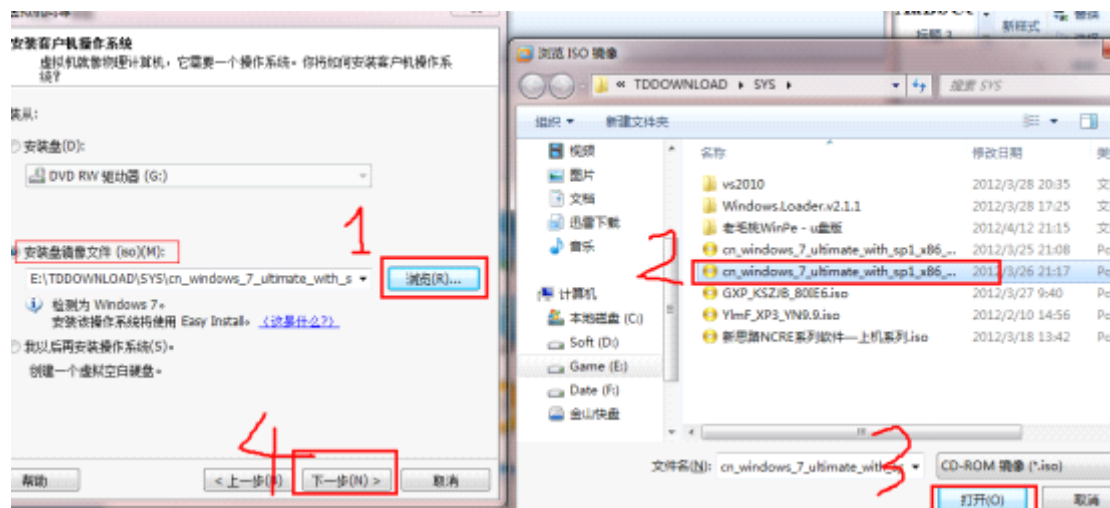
安装客户机操作系统

虚拟机就像物理计算机，它需要一个操作系统。你将如何安装客户机操作系统？

安装来源：

安装盘(D):

DVD RW 驱动器 (G:)

安装盘镜像文件 (iso)(M):

E:\TDDOWNLOAD\SYS\cn_windows_7_ultimate_with_s

浏览(R)...

检测到 Windows 7。
该操作系统将使用 Easy Install。(这是什么？)

稍后安装操作系统(S)。

创建一个虚拟空白硬盘。

帮助

< 上一步(B)

下一步(N) >

取消

1

2

3

4

浏览 ISO 映像

« TDDOWNLOAD ▸ SYS ▸

搜索 SYS

组织 ▾

新建文件夹

视频

图片

文档

迅雷下载

音乐

计算机

本地磁盘 (C:)

Soft (D:)

Game (E:)

Date (F:)

金山快盘

名称

修改日期

| 名称 | 修改日期 |
|---|---|
| vs2010 | 2012/3/28 20:35 |
| Windows.Loader.v2.1.1 | 2012/3/28 17:25 |
| 老毛桃WinPe - u盘版 | 2012/4/12 21:15 |
| cn_windows_7_ultimate_with_sp1_x86_... | 2012/3/25 21:08 |
| cn_windows_7_ultimate_with_sp1_x86_... | 2012/3/26 21:17 |
| GXP_KSZJB_800E6.iso | 2012/3/27 9:40 |
| YlmF_XP3_YN9.9.iso | 2012/2/10 14:56 |
| 新思路NCRE系列软件—上机系列.iso | 2012/3/18 13:42 |

文件名(N): cn_windows_7_ultimate_with_sp

CD-ROM 映像 (*.iso)

打开(O)

取消